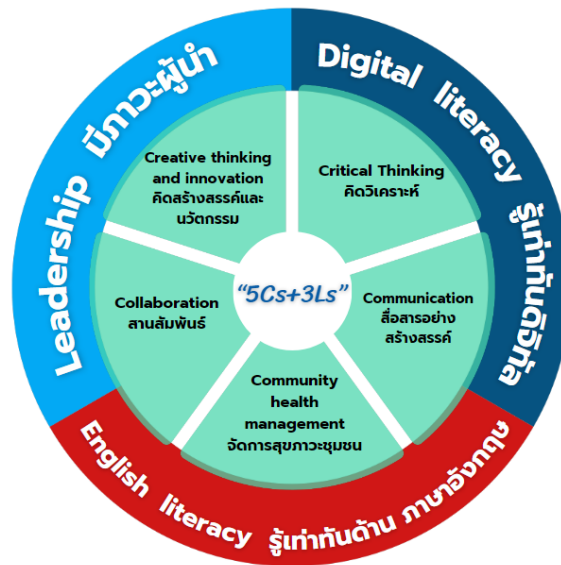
Leadership มีภาวะผู้นำ

Digital literacy รู้เท่าทันดิจิทัล

English literacy รู้เท่าทันด้าน ภาษาอังกฤษ

Creative thinking and innovation คิดสร้างสรรค์และนวัตกรรม

Critical Thinking คิดวิเคราะห์

"5Cs+3Ls"

Collaboration สานสัมพันธ์

Communication สื่อสารอย่างสร้างสรรค์

Community health management จัดการสุขภาวะชุมชน